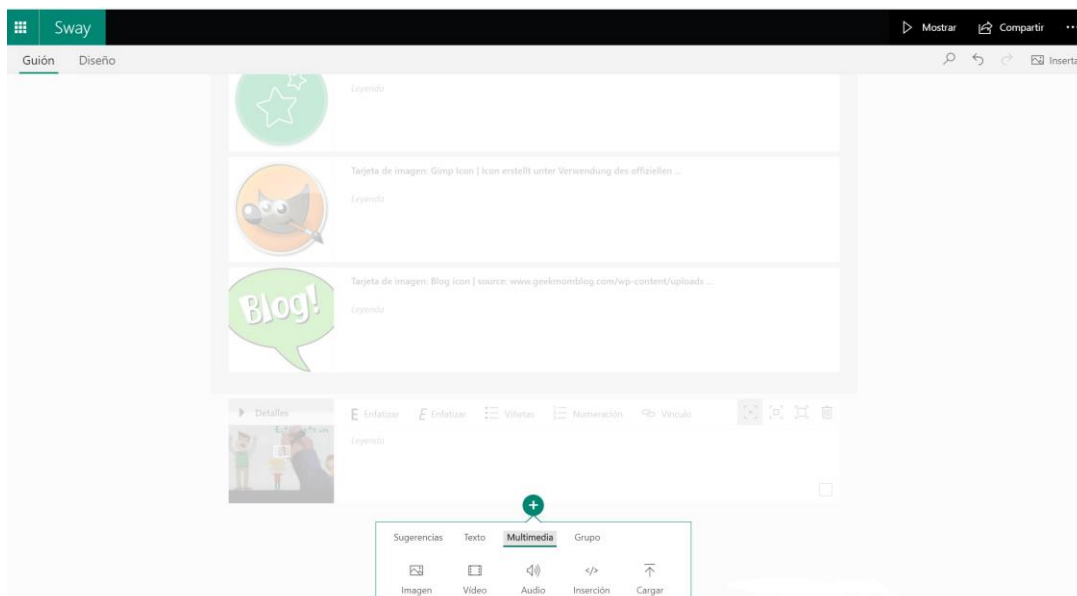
Sway

Mostrar Compartir ···

Guión Diseño

Insertar

Leyenda

Tarjeta de imagen: Gimp Icon | Icon erstellt unter Verwendung des offiziellen ...

Leyenda

Blog!

Tarjeta de imagen: Blog icon | source: www.geekmomblog.com/wp-content/uploads ...

Leyenda

Detalles

Enfatizar Enfatizar Viñetas Numeración Vínculo

Leyenda

Sugerencias Texto Multimedia Grupo

Imagen Vídeo Audio Inserción Cargar